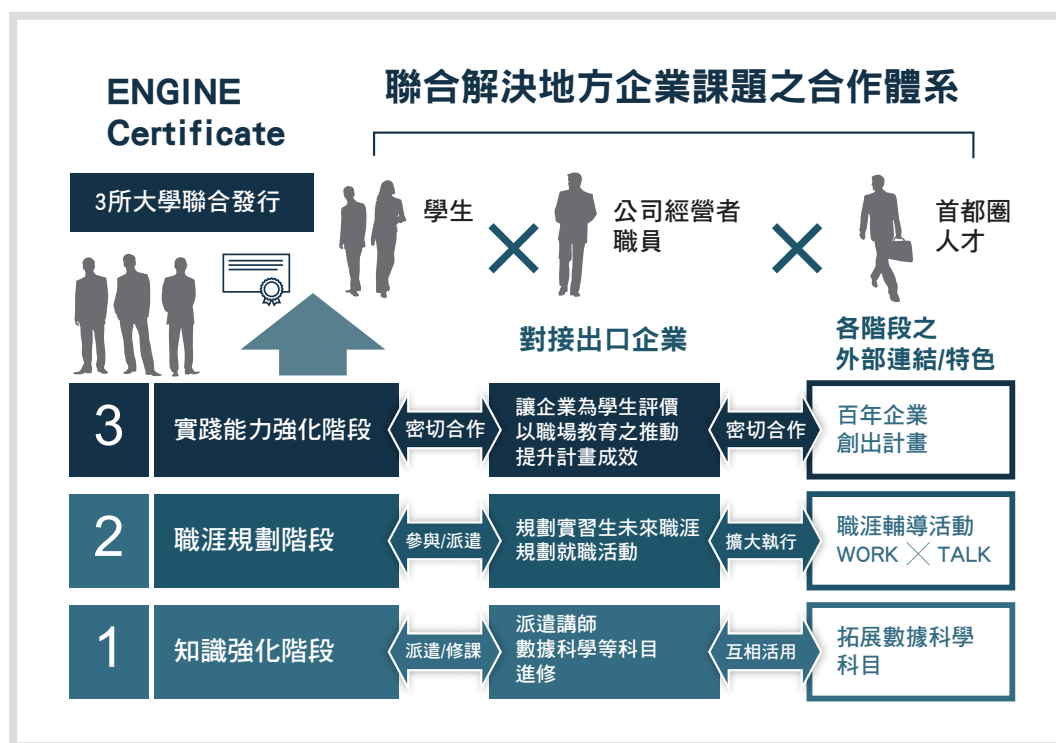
ENGINE Certificate

聯合解決地方企業課題之合作體系

3所大學聯合發行

學生

公司經營者
職員

首都圈
人才

對接出口企業

各階段之
外部連結/特色

3 實踐能力強化階段

密切合作

讓企業為學生評價
以職場教育之推動
提升計畫成效

密切合作

百年企業
創出計畫

2 職涯規劃階段

參與/派遣

規劃實習生未來職涯
規劃就職活動

擴大執行

職涯輔導活動
WORK ╳ TALK

1 知識強化階段

派遣/修課

派遣講師
數據科學等科目
進修

互相活用

拓展數據科學
科目